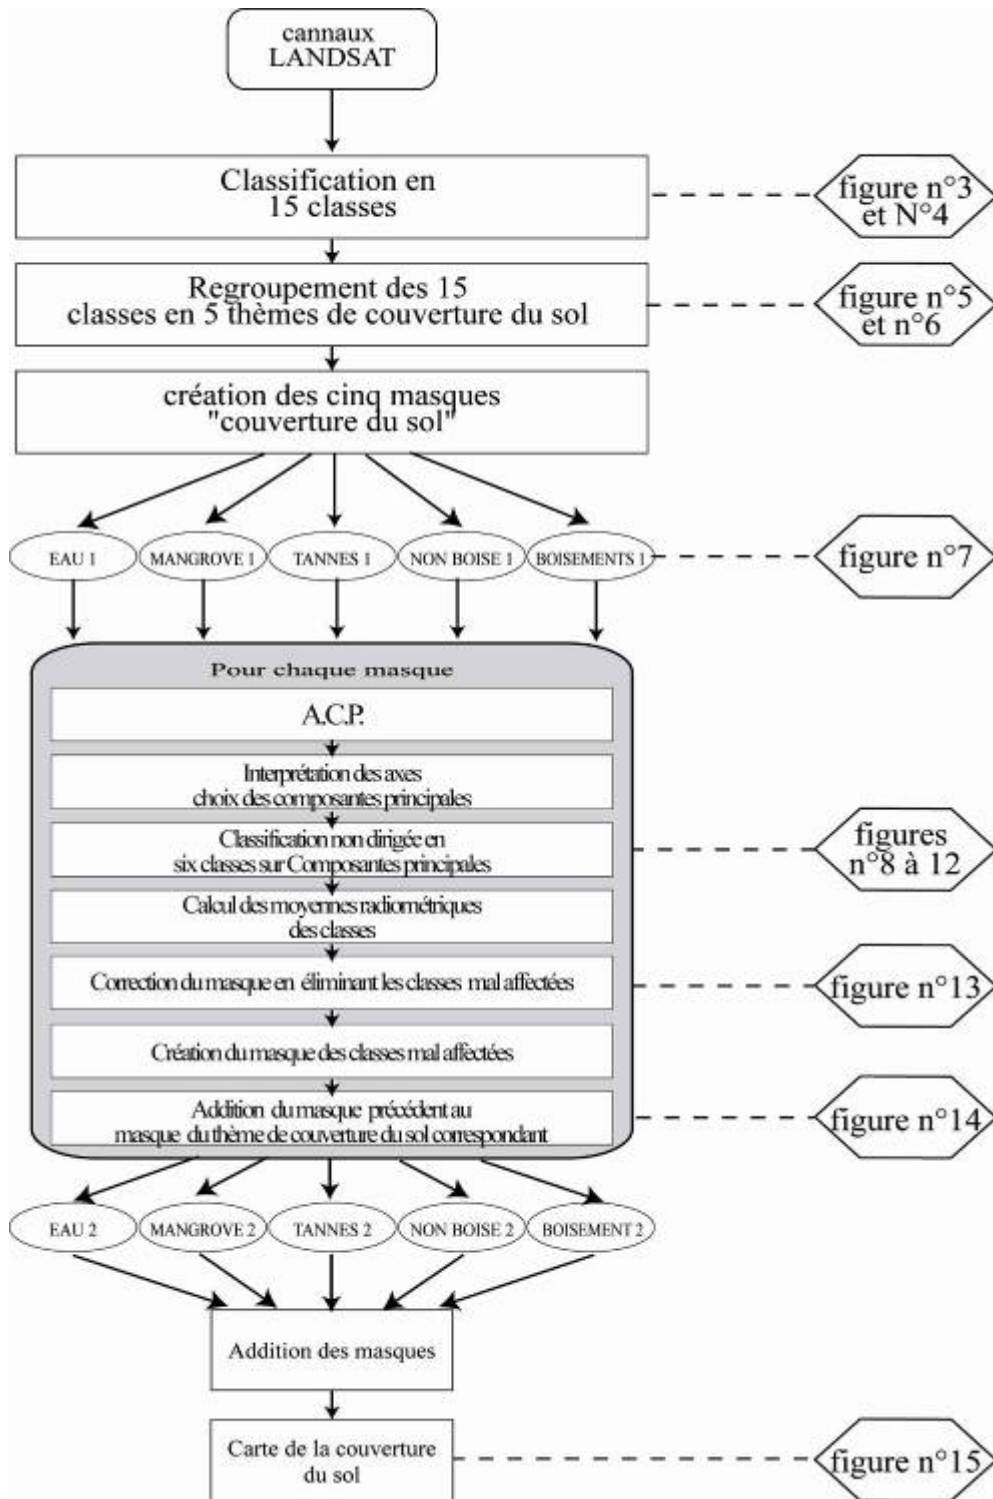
cannaux LANDSAT

Classification en 15 classes

figure n°3 et N°4

Regroupement des 15 classes en 5 thèmes de couverture du sol

figure n°5 et n°6

création des cinq masques "couverture du sol"

EAU 1

MANGROVE 1

TANNES 1

NON BOISE 1

BOISEMENTS 1

figure n°7

Pour chaque masque

A.C.P.

Interprétation des axes choix des composantes principales

Classification non dirigée en six classes sur Composantes principales

figures n°8 à 12

Calcul des moyennes radiométriques des classes

Correction du masque en éliminant les classes mal affectées

figure n°13

Création du masque des classes mal affectées

Addition du masque précédent au masque du thème de couverture du sol correspondant

figure n°14

EAU 2

MANGROVE 2

TANNES 2

NON BOISE 2

BOISEMENT 2

Addition des masques

Carte de la couverture du sol

figure n°15